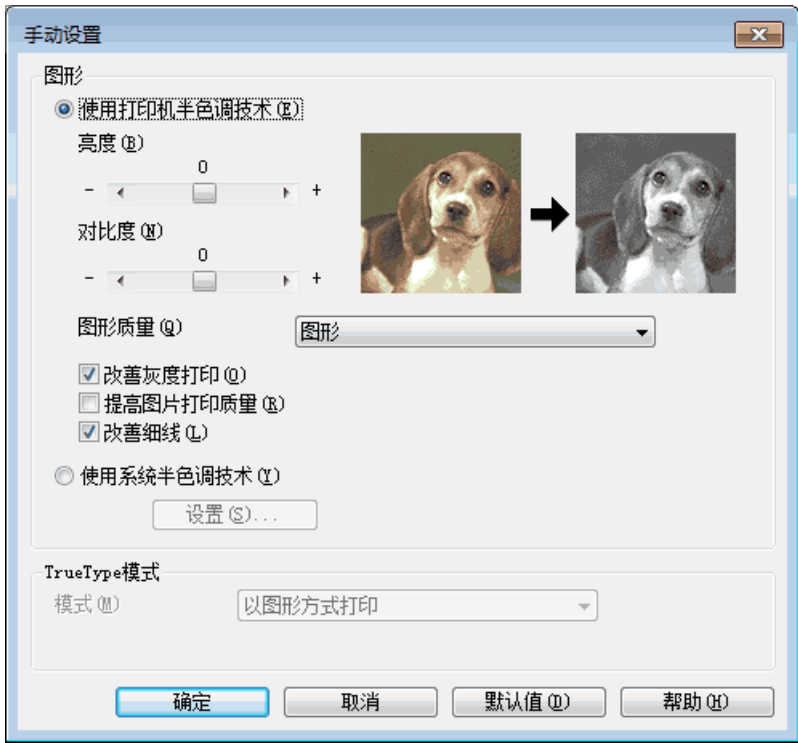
手动设置

图形

使用打印机半色调技术(E)

亮度(B)

0

- +

对比度(N)

0

- +

图形质量(Q)

图形

改善灰度打印(O)

提高图片打印质量(R)

改善细线(L)

使用系统半色调技术(Y)

设置(S)...

TrueType模式

模式(M)

以图形方式打印

确定

取消

默认值(D)

帮助(H)